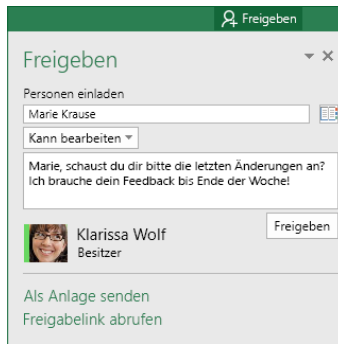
Freigeben

Freigeben

Personen einladen

Marie Krause

Kann bearbeiten

Marie, schaust du dir bitte die letzten Änderungen an? Ich brauche dein Feedback bis Ende der Woche!

Freigeben

Klarissa Wolf
Besitzer

Als Anlage senden

Freigabelink abrufen